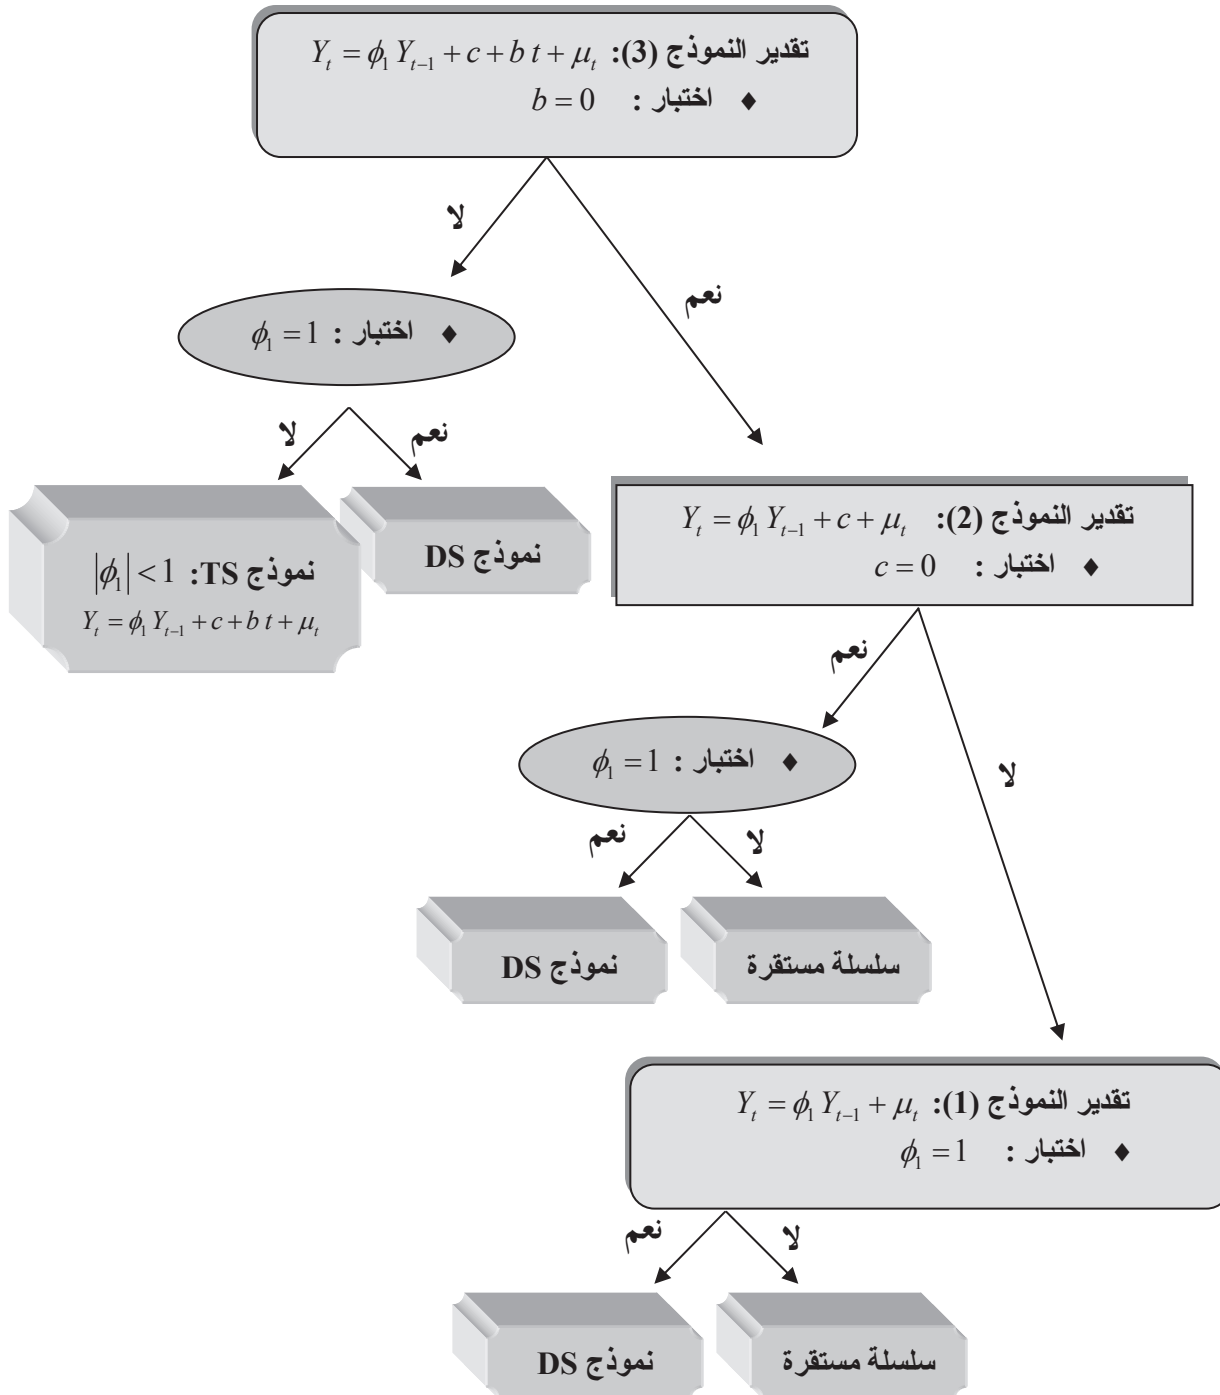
تقدير النموذج (3): $Y_t = \phi_1 Y_{t-1} + c + b\,t + \mu_t$
♦ اختبار : $b = 0$

لا

نعم

♦ اختبار : $\phi_1 = 1$

لا

نعم

نموذج TS: $|\phi_1| < 1$
$Y_t = \phi_1 Y_{t-1} + c + b\,t + \mu_t$

نموذج DS

تقدير النموذج (2): $Y_t = \phi_1 Y_{t-1} + c + \mu_t$
♦ اختبار : $c = 0$

نعم

لا

♦ اختبار : $\phi_1 = 1$

نعم

لا

نموذج DS

سلسلة مستقرة

تقدير النموذج (1): $Y_t = \phi_1 Y_{t-1} + \mu_t$
♦ اختبار : $\phi_1 = 1$

نعم

لا

نموذج DS

سلسلة مستقرة